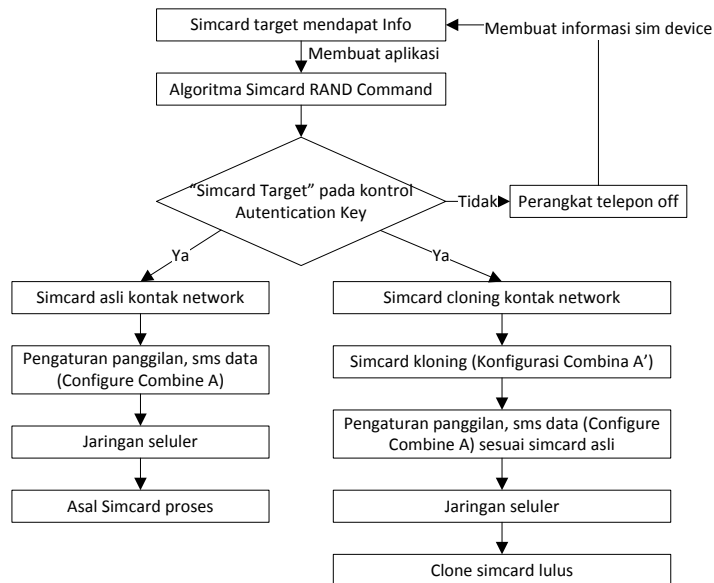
Simcard target mendapat Info

Membuat informasi sim device

Membuat aplikasi

Algoritma Simcard RAND Command

“Simcard Target” pada kontrol Autentication Key

Tidak

Perangkat telepon off

Ya

Ya

Simcard asli kontak network

Pengaturan panggilan, sms data (Configure Combine A)

Jaringan seluler

Asal Simcard proses

Simcard cloning kontak network

Simcard kloning (Konfigurasi Combina A’)

Pengaturan panggilan, sms data (Configure Combine A) sesuai simcard asli

Jaringan seluler

Clone simcard lulus